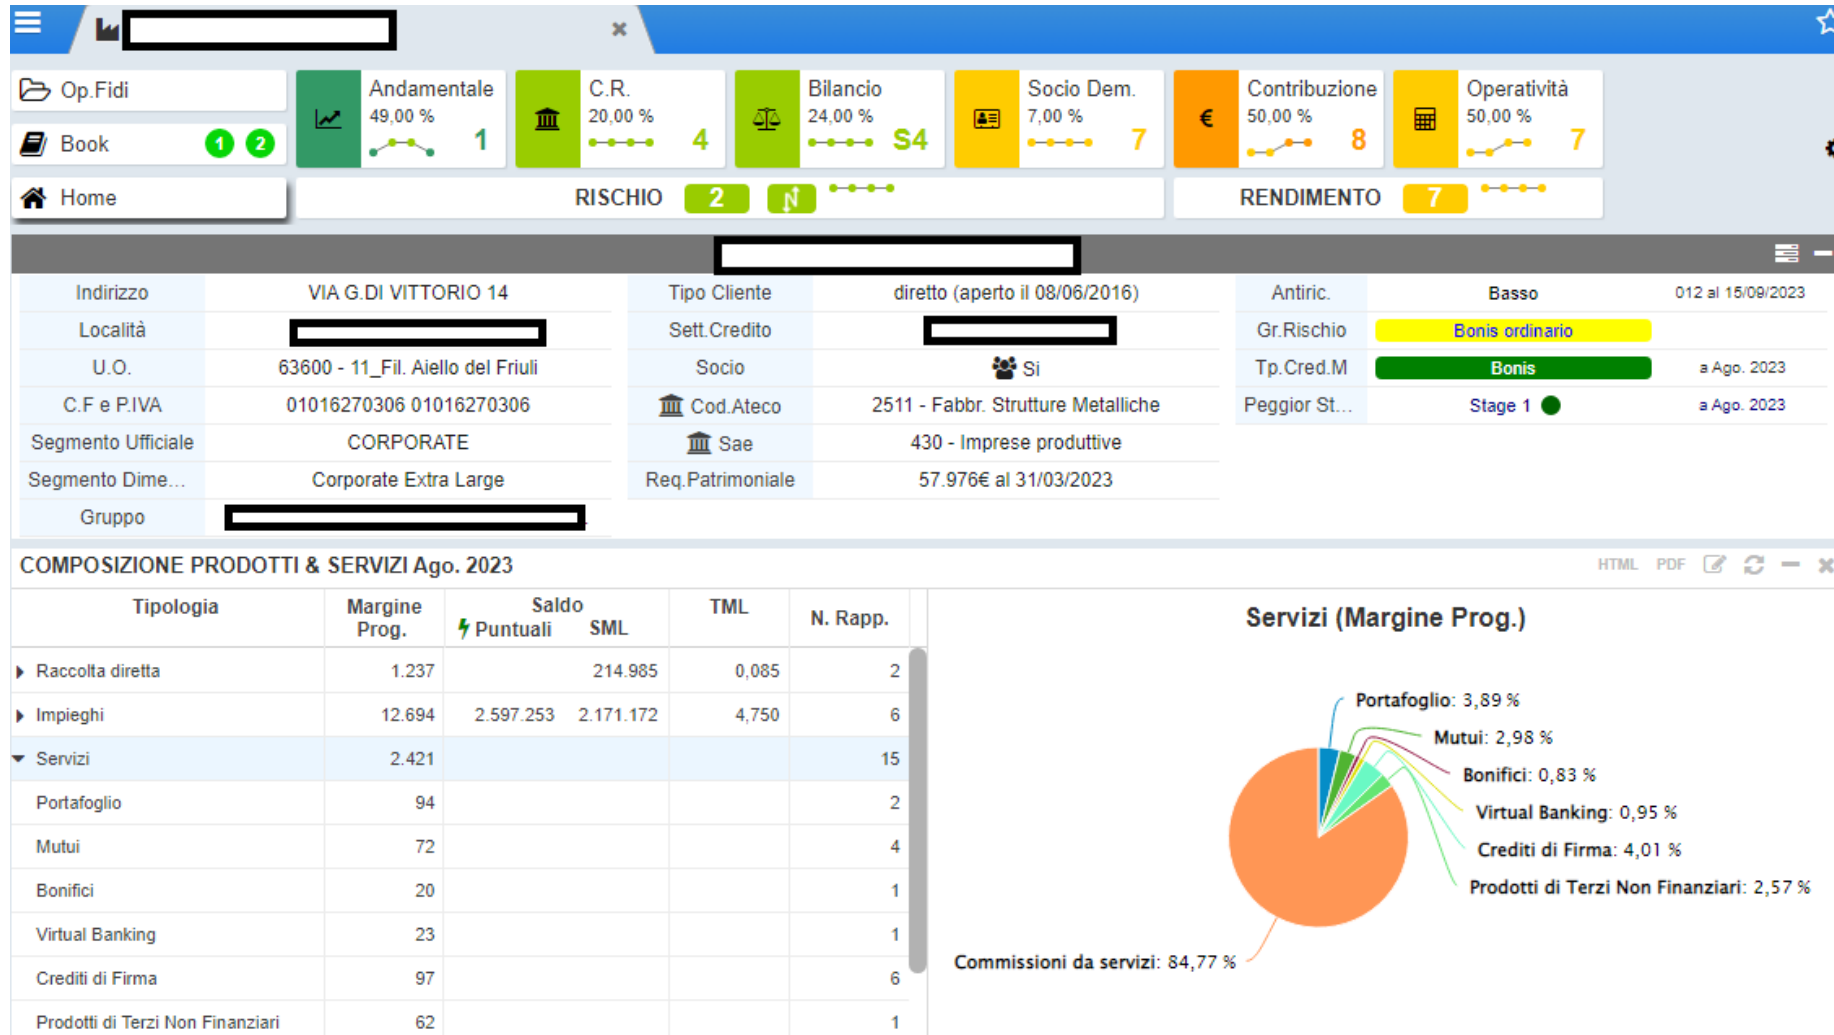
×

Op.Fidi
Book 1 2
Home

Andamentale 49,00 % 1
C.R. 20,00 % 4
Bilancio 24,00 % S4
Socio Dem. 7,00 % 7
Contribuzione 50,00 % 8
Operatività 50,00 % 7

RISCHIO 2 N
RENDIMENTO 7

| Indirizzo | VIA G.DI VITTORIO 14 | Tipo Cliente | diretto (aperto il 08/06/2016) | Antiric. | Basso | 012 al 15/09/2023 |
|---|---|---|---|---|---|---|
| Località | | Sett.Credito | | Gr.Rischio | Bonis ordinario | |
| U.O. | 63600 - 11_Fil. Aiello del Friuli | Socio | Si | Tp.Cred.M | Bonis | a Ago. 2023 |
| C.F e P.IVA | 01016270306 01016270306 | Cod.Ateco | 2511 - Fabbr. Strutture Metalliche | Peggior St... | Stage 1 | a Ago. 2023 |
| Segmento Ufficiale | CORPORATE | Sae | 430 - Imprese produttive | | | |
| Segmento Dime... | Corporate Extra Large | Req.Patrimoniale | 57.976€ al 31/03/2023 | | | |
| Gruppo | | | | | | |

COMPOSIZIONE PRODOTTI & SERVIZI Ago. 2023
HTML PDF

| Tipologia | Margine Prog. | Saldo Puntuali | Saldo SML | TML | N. Rapp. |
|---|---|---|---|---|---|
| Raccolta diretta | 1.237 | | 214.985 | 0,085 | 2 |
| Impieghi | 12.694 | 2.597.253 | 2.171.172 | 4,750 | 6 |
| Servizi | 2.421 | | | | 15 |
| Portafoglio | 94 | | | | 2 |
| Mutui | 72 | | | | 4 |
| Bonifici | 20 | | | | 1 |
| Virtual Banking | 23 | | | | 1 |
| Crediti di Firma | 97 | | | | 6 |
| Prodotti di Terzi Non Finanziari | 62 | | | | 1 |

Servizi (Margine Prog.)
Portafoglio: 3,89 %
Mutui: 2,98 %
Bonifici: 0,83 %
Virtual Banking: 0,95 %
Crediti di Firma: 4,01 %
Prodotti di Terzi Non Finanziari: 2,57 %
Commissioni da servizi: 84,77 %